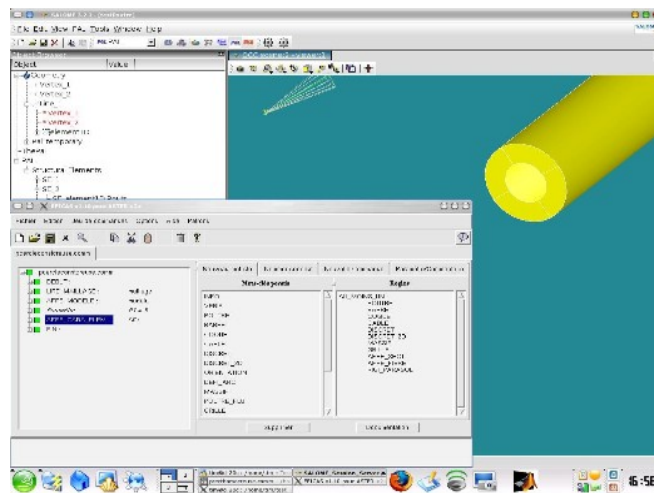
File Edit View Mesh Tools Window Help

Object | Value

Geometry
Vertex_1
Vertex_2
Line_1
Vertex_1
Vertex_2
Elements
Mesh
Structural Elements
SE_1
SE_2

Mots-clés | Règles

DEBUT
AFFE_MODELE
AFFE_CARA_ELEM
FIN

DEBUT
AFFE_MODELE
POURSUITE
AFFE_CARA_ELEM
FIN

16:58